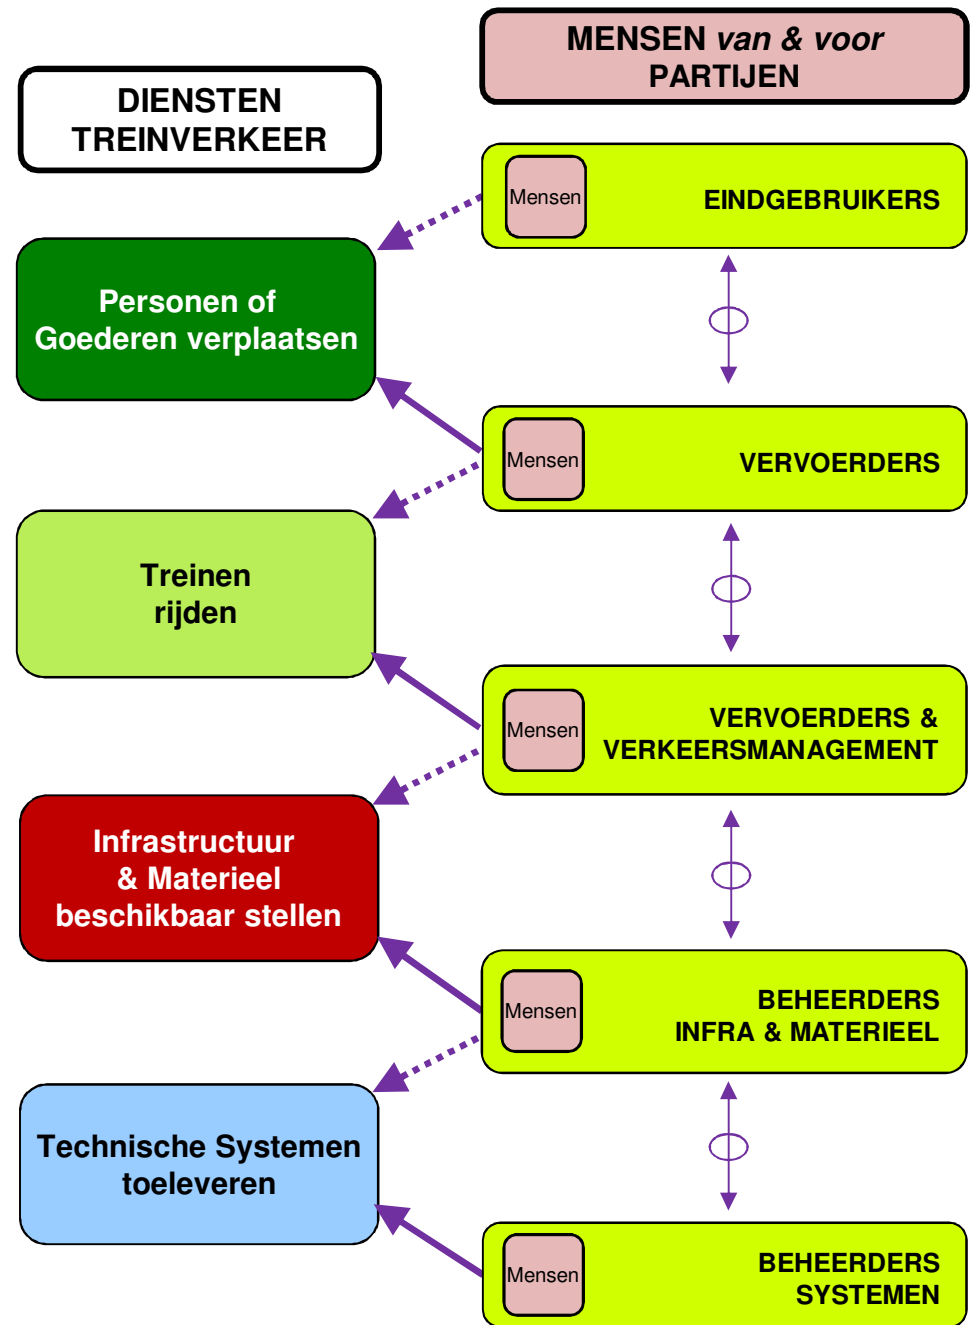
DIENSTEN TREINVERKEER

MENSEN *van & voor* PARTIJEN

Mensen

EINDGEBRUIKERS

Personen of Goederen verplaatsen

Mensen

VERVOERDERS

Treinen rijden

Mensen

VERVOERDERS & VERKEERSMANAGEMENT

Infrastructuur & Materieel beschikbaar stellen

Mensen

BEHEERDERS INFRA & MATERIEEL

Technische Systemen toeleveren

Mensen

BEHEERDERS SYSTEMEN